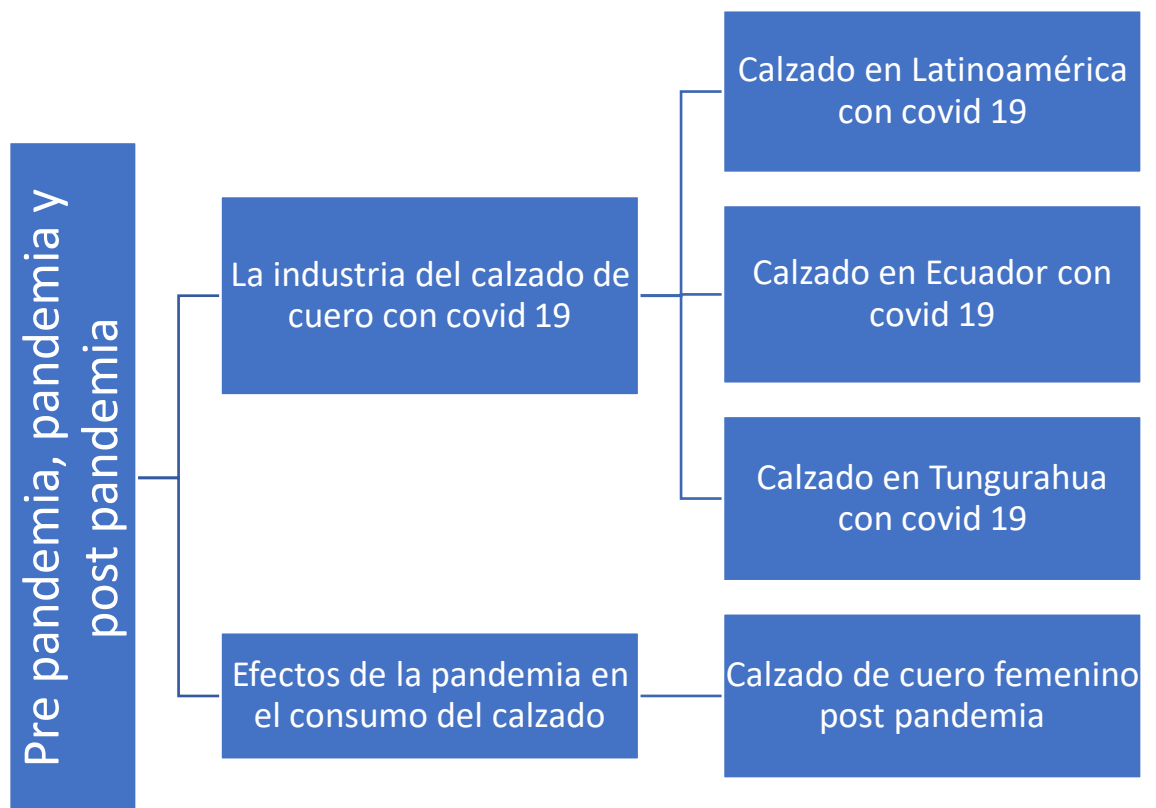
Pre pandemia, pandemia y post pandemia

La industria del calzado de cuero con covid 19

Calzado en Latinoamérica con covid 19

Calzado en Ecuador con covid 19

Calzado en Tungurahua con covid 19

Efectos de la pandemia en el consumo del calzado

Calzado de cuero femenino post pandemia